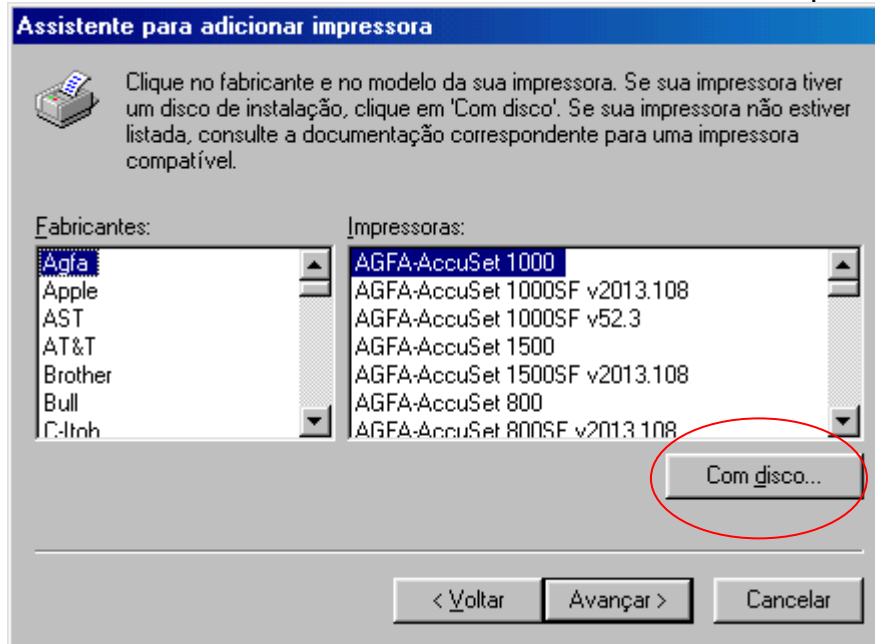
Assistente para adicionar impressora

Clique no fabricante e no modelo da sua impressora. Se sua impressora tiver um disco de instalação, clique em 'Com disco'. Se sua impressora não estiver listada, consulte a documentação correspondente para uma impressora compatível.

Fabricantes:
Agfa
Apple
AST
AT&T
Brother
Bull
C-Itoh

Impressoras:
AGFA-AccuSet 1000
AGFA-AccuSet 1000SF v2013.108
AGFA-AccuSet 1000SF v52.3
AGFA-AccuSet 1500
AGFA-AccuSet 1500SF v2013.108
AGFA-AccuSet 800
AGFA-AccuSet 800SF v2013.108

Com disco...

< Voltar
Avançar >
Cancelar